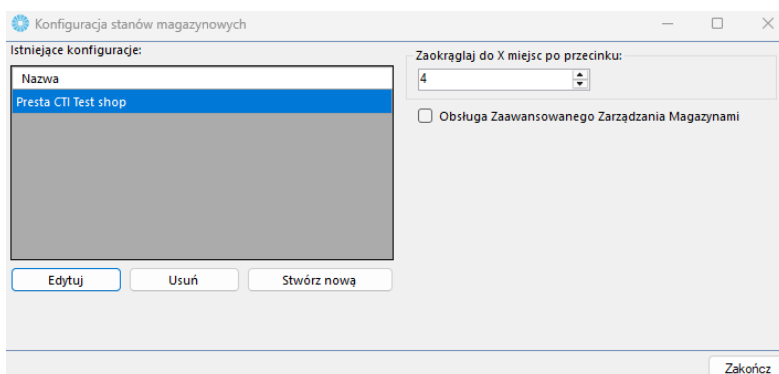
Konfiguracja stanów magazynowych

Istniejące konfiguracje:

Nazwa
Presta CTI Test shop

Edytuj Usuń Stwórz nową

Zaokrąglaj do X miejsc po przecinku:
4

Obsługa Zaawansowanego Zarządzania Magazynami

Zakończ